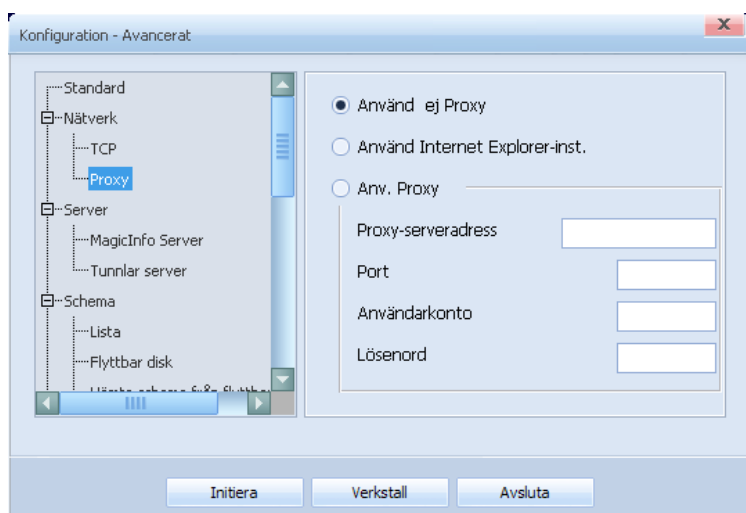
Konfiguration - Avancerat

x

Standard
Nätverk
TCP
Proxy
Server
MagicInfo Server
Tunnlar server
Schema
Lista
Flyttbar disk
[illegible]

Använd ej Proxy
Använd Internet Explorer-inst.
Anv. Proxy
Proxy-serveradress
Port
Användarkonto
Lösenord

Initiera
Verkstall
Avsluta